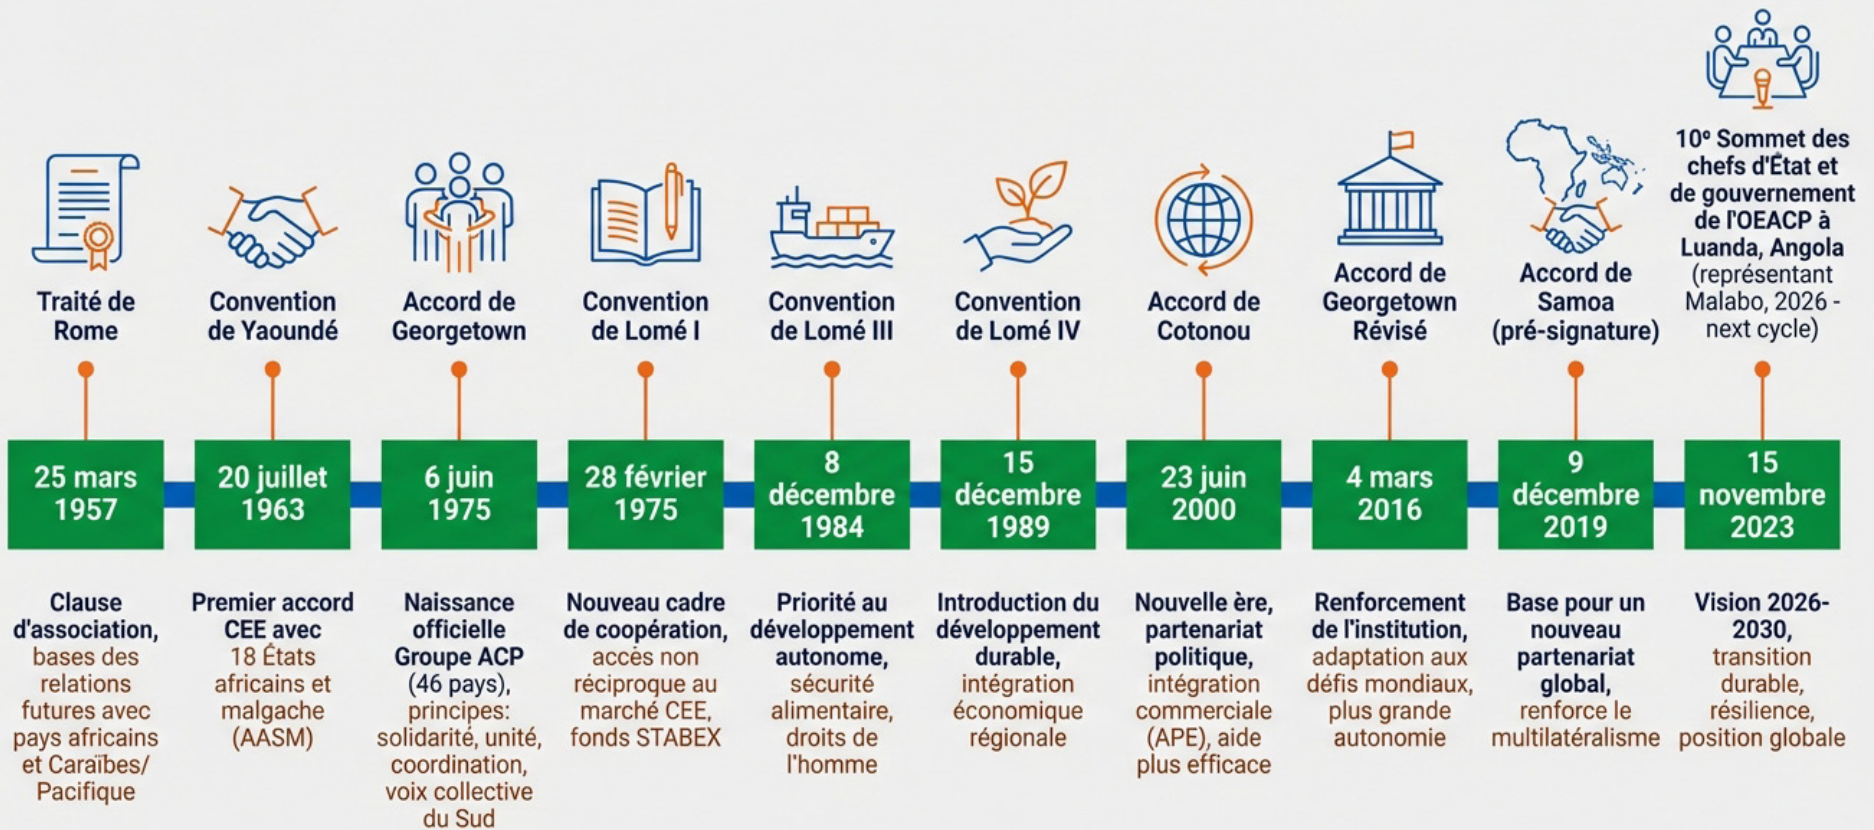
10° Sommet des chefs d'État et de gouvernement de l'OEACP à Luanda, Angola (représentant Malabo, 2026 - next cycle)

Traité de Rome

Convention de Yaoundé

Accord de Georgetown

Convention de Lomé I

Convention de Lomé III

Convention de Lomé IV

Accord de Cotonou

Accord de Georgetown Révisé

Accord de Samoa (pré-signature)

25 mars 1957

20 juillet 1963

6 juin 1975

28 février 1975

8 décembre 1984

15 décembre 1989

23 juin 2000

4 mars 2016

9 décembre 2019

15 novembre 2023

Clause d'association, bases des relations futures avec pays africains et Caraïbes/ Pacifique

Premier accord CEE avec 18 États africains et malgache (AASM)

Naissance officielle Groupe ACP (46 pays), principes: solidarité, unité, coordination, voix collective du Sud

Nouveau cadre de coopération, accès non réciproque au marché CEE, fonds STABEX

Priorité au développement autonome, sécurité alimentaire, droits de l'homme

Introduction du développement durable, intégration économique régionale

Nouvelle ère, partenariat politique, intégration commerciale (APE), aide plus efficace

Renforcement de l'institution, adaptation aux défis mondiaux, plus grande autonomie

Base pour un nouveau partenariat global, renforce le multilatéralisme

Vision 2026-2030, transition durable, résilience, position globale